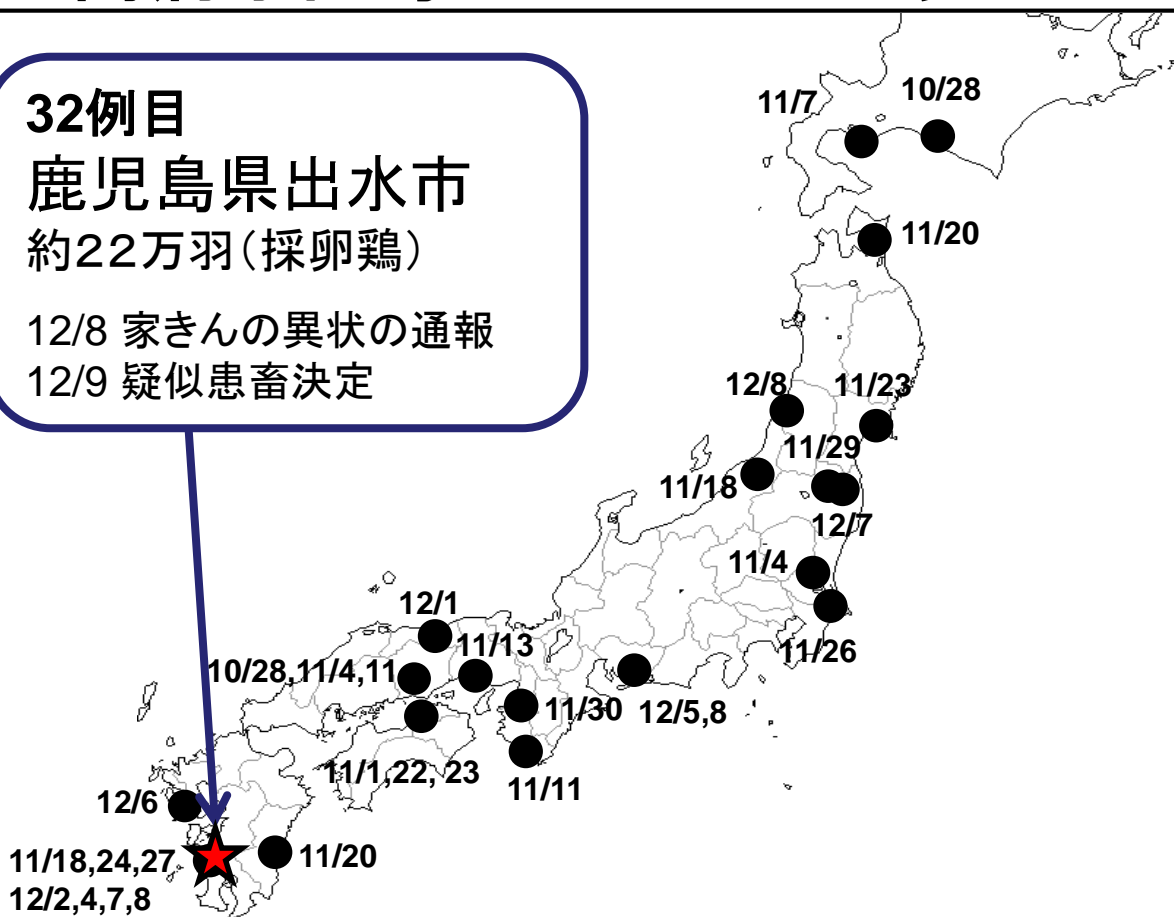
32例目
鹿児島県出水市
約22万羽（採卵鶏）

12/8 家きんの異状の通報
12/9 疑似患畜決定

11/7
10/28
11/20
12/8
11/23
11/29
11/18
12/7
11/4
11/26
12/1
11/13
10/28,11/4,11
11/30
12/5,8
11/1,22, 23
11/11
12/6
11/18,24,27
12/2,4,7,8
11/20